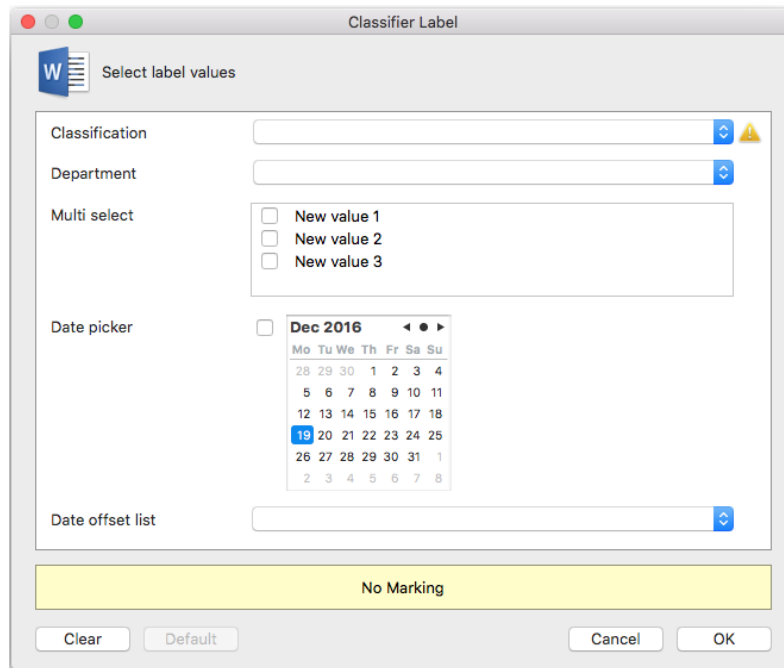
Classifier Label

W Select label values

Classification

Department

Multi select

New value 1
New value 2
New value 3

Date picker

Dec 2016

| Mo | Tu | We | Th | Fr | Sa | Su |
|---|---|---|---|---|---|---|
| 28 | 29 | 30 | 1 | 2 | 3 | 4 |
| 5 | 6 | 7 | 8 | 9 | 10 | 11 |
| 12 | 13 | 14 | 15 | 16 | 17 | 18 |
| 19 | 20 | 21 | 22 | 23 | 24 | 25 |
| 26 | 27 | 28 | 29 | 30 | 31 | 1 |
| 2 | 3 | 4 | 5 | 6 | 7 | 8 |

Date offset list

No Marking

Clear Default Cancel OK